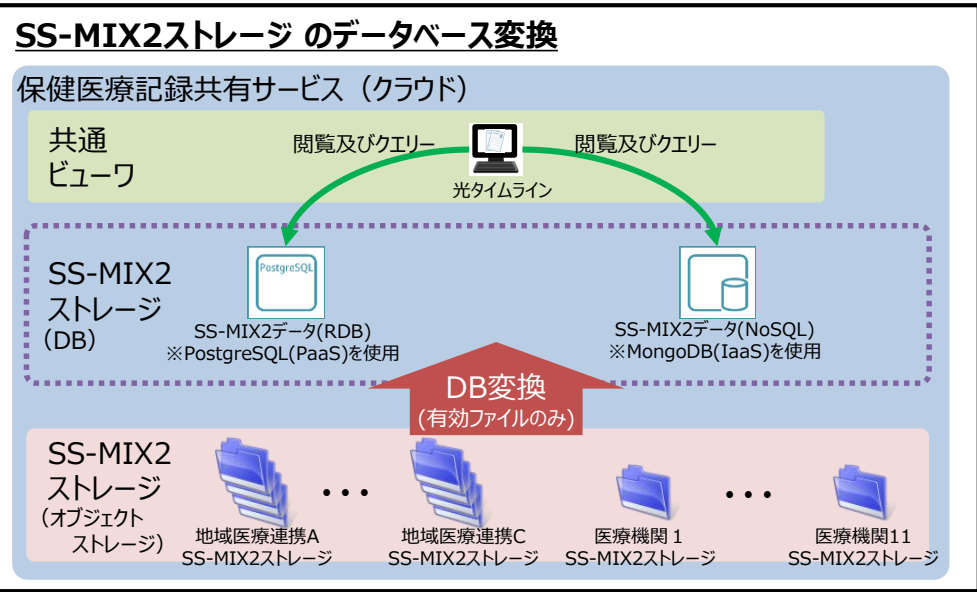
SS-MIX2ストレージ のデータベース変換

保健医療記録共有サービス（クラウド）

共通
ビューワ

閲覧及びクエリー

光タイムライン

閲覧及びクエリー

SS-MIX2
ストレージ
（DB）

PostgreSQL

SS-MIX2データ(RDB)
※PostgreSQL(PaaS)を使用

SS-MIX2データ(NoSQL)
※MongoDB(IaaS)を使用

DB変換
(有効ファイルのみ)

SS-MIX2
ストレージ
（オブジェクト
ストレージ）

・・・

・・・

地域医療連携A
SS-MIX2ストレージ

地域医療連携C
SS-MIX2ストレージ

医療機関 1
SS-MIX2ストレージ

医療機関11
SS-MIX2ストレージ